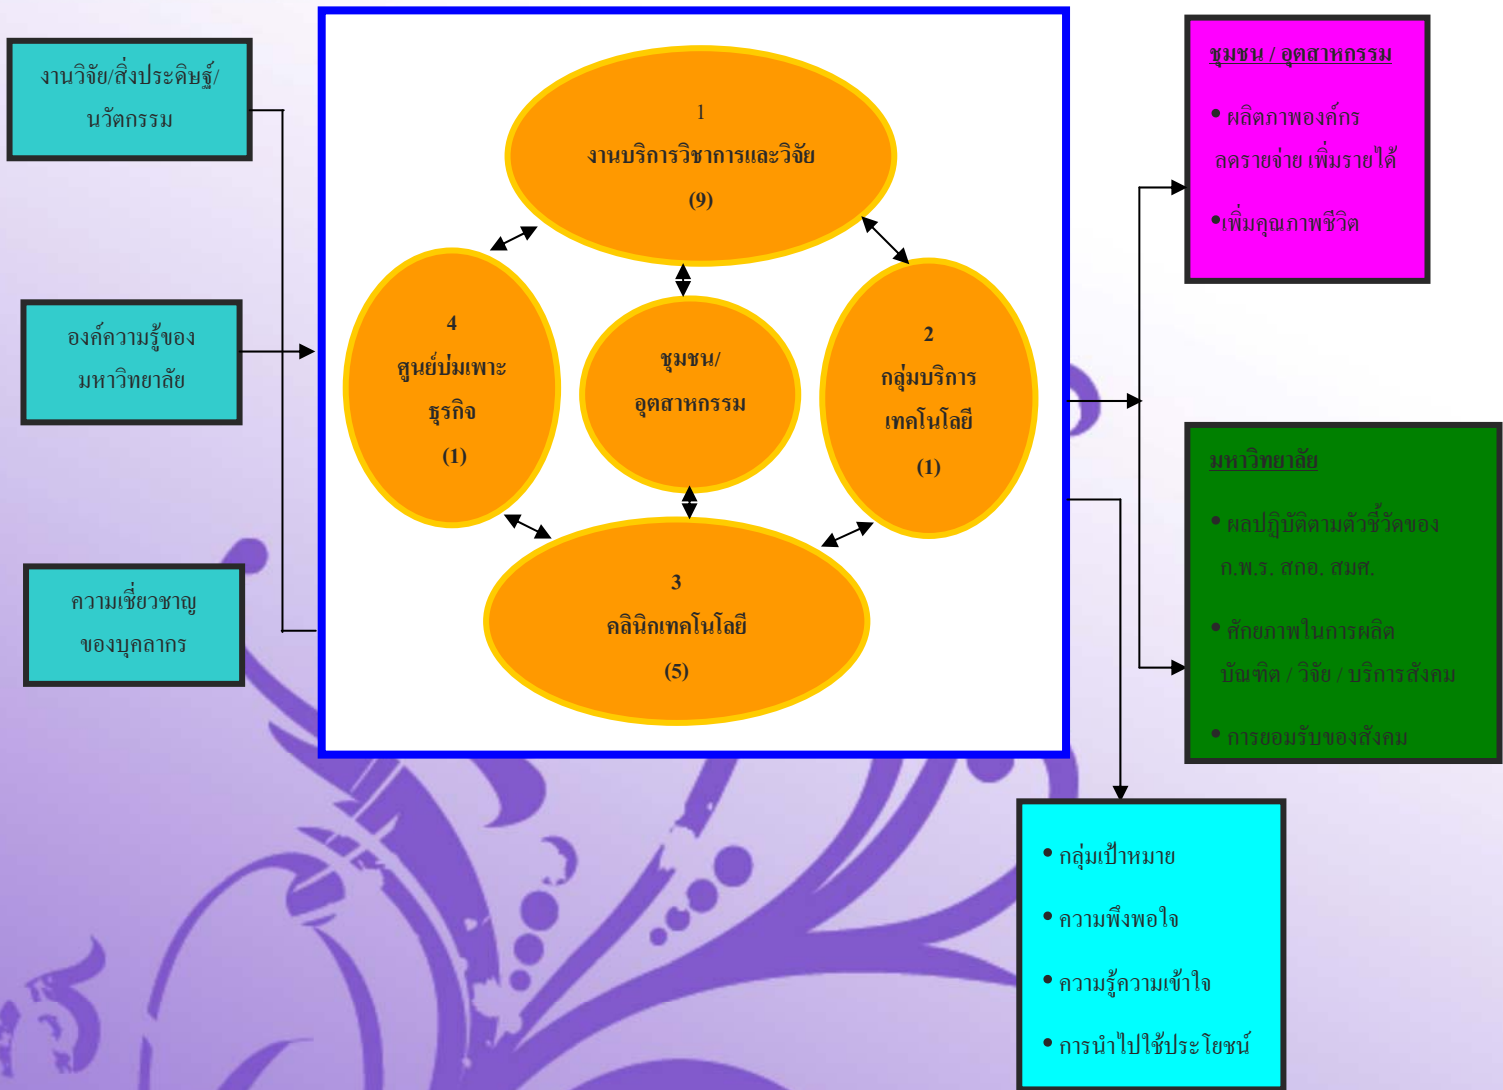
งานวิจัย/สิ่งประดิษฐ์/นวัตกรรม

องค์ความรู้ของมหาวิทยาลัย

ความเชี่ยวชาญของบุคลากร

1
งานบริการวิชาการและวิจัย
(9)

4
ศูนย์บ่มเพาะธุรกิจ
(1)

ชุมชน/อุตสาหกรรม

2
กลุ่มบริการเทคโนโลยี
(1)

3
คลินิกเทคโนโลยี
(5)

ชุมชน / อุตสาหกรรม

• ผลิตภาพองค์กร ลดรายจ่าย เพิ่มรายได้

•เพิ่มคุณภาพชีวิต

มหาวิทยาลัย

• ผลปฏิบัติตามตัวชี้วัดของ ก.พ.ร. สกอ. สมศ.

• ศักยภาพในการผลิต บัณฑิต / วิจัย / บริการสังคม

• การยอมรับของสังคม

• กลุ่มเป้าหมาย

• ความพึงพอใจ

• ความรู้ความเข้าใจ

• การนำไปใช้ประโยชน์